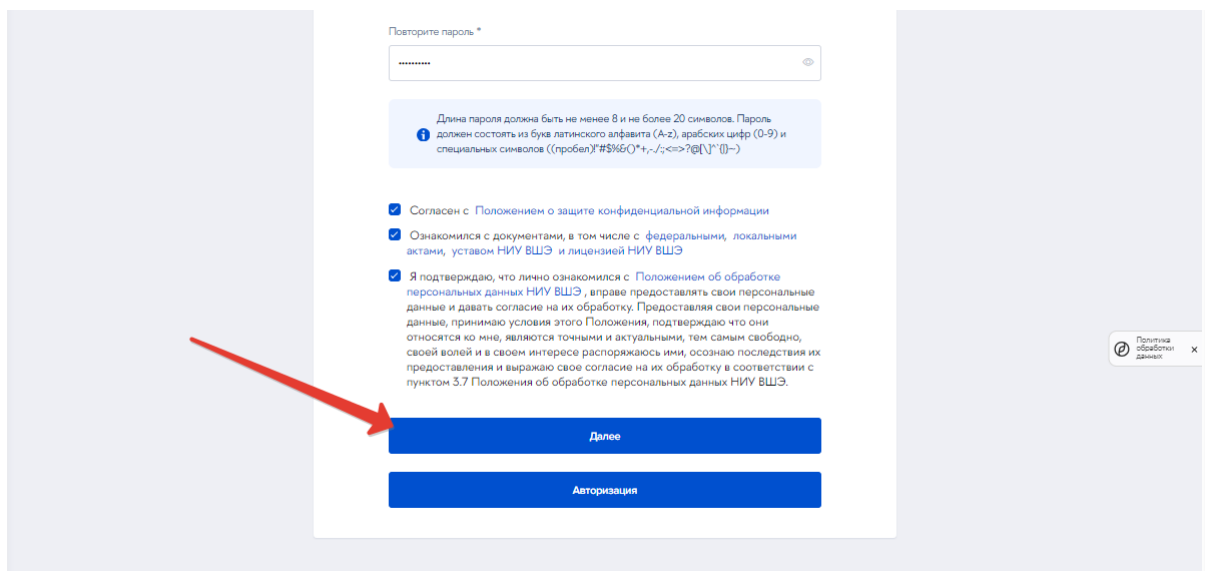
Повторите пароль *

••••••••••

Длина пароля должна быть не менее 8 и не более 20 символов. Пароль должен состоять из букв латинского алфавита (A-z), арабских цифр (0-9) и специальных символов ((пробел)!"#$%&'()*+,-./:;<=>?@[\]^`{|}~)

Согласен с Положением о защите конфиденциальной информации

Ознакомился с документами, в том числе с федеральными, локальными актами, уставом НИУ ВШЭ и лицензией НИУ ВШЭ

Я подтверждаю, что лично ознакомился с Положением об обработке персональных данных НИУ ВШЭ , вправе предоставлять свои персональные данные и давать согласие на их обработку. Предоставляя свои персональные данные, принимаю условия этого Положения, подтверждаю что они относятся ко мне, являются точными и актуальными, тем самым свободно, своей волей и в своем интересе распоряжаюсь ими, осознаю последствия их предоставления и выражаю свое согласие на их обработку в соответствии с пунктом 3.7 Положения об обработке персональных данных НИУ ВШЭ.

Далее

Авторизация

Политика обработки данных
×